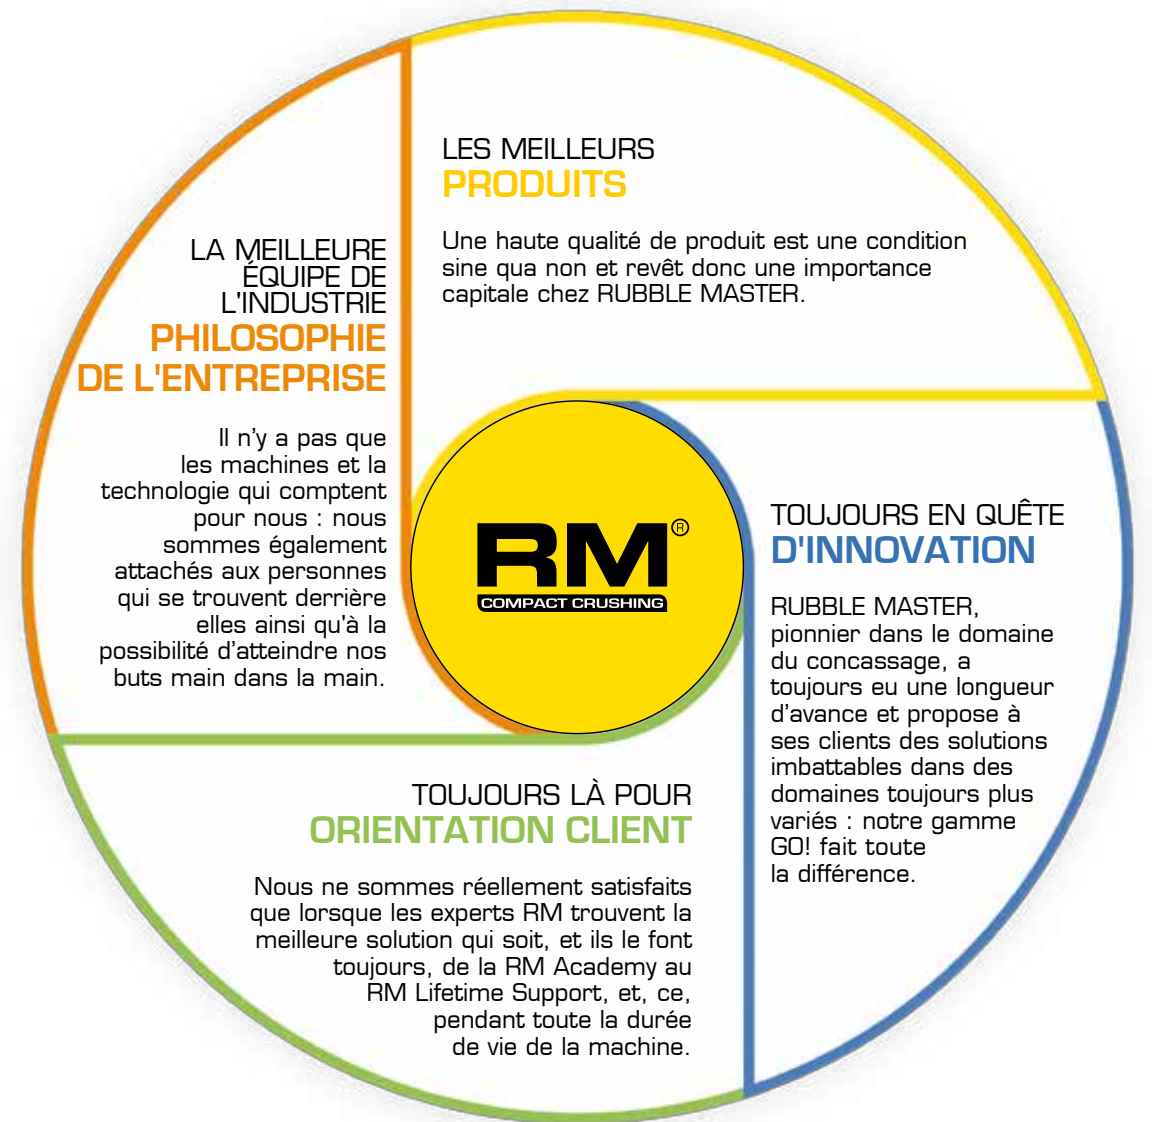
LES MEILLEURS
PRODUITS

Une haute qualité de produit est une condition sine qua non et revêt donc une importance capitale chez RUBBLE MASTER.

LA MEILLEURE ÉQUIPE DE L'INDUSTRIE
PHILOSOPHIE DE L'ENTREPRISE

Il n'y a pas que les machines et la technologie qui comptent pour nous : nous sommes également attachés aux personnes qui se trouvent derrière elles ainsi qu'à la possibilité d'atteindre nos buts main dans la main.

RM®
COMPACT CRUSHING

TOUJOURS EN QUÊTE
D'INNOVATION

RUBBLE MASTER, pionnier dans le domaine du concassage, a toujours eu une longueur d'avance et propose à ses clients des solutions imbattables dans des domaines toujours plus variés : notre gamme GO! fait toute la différence.

TOUJOURS LÀ POUR
ORIENTATION CLIENT

Nous ne sommes réellement satisfaits que lorsque les experts RM trouvent la meilleure solution qui soit, et ils le font toujours, de la RM Academy au RM Lifetime Support, et, ce, pendant toute la durée de vie de la machine.